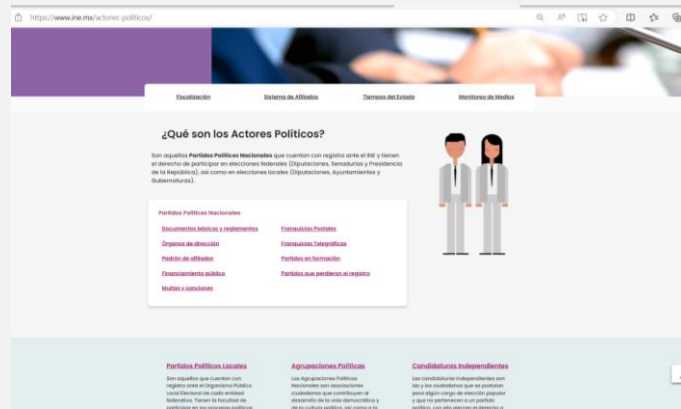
https://www.ine.mx/actores-politicos/

Fiscalización Sistema de Afiliados Tiempos del Estado Monitoreo de Medios

¿Qué son los Actores Políticos?

Son aquellos Partidos Políticos Nacionales que cuentan con registro ante el INE y tienen el derecho de participar en elecciones federales (Diputaciones, Senadurías y Presidencia de la República), así como en elecciones locales (Diputaciones, Ayuntamientos y Gubernaturas).

Partidos Políticos Nacionales

Documentos básicos y reglamentos
Órganos de dirección
Padrón de afiliados
Financiamiento público
Multas y sanciones

Franquicias Postales
Franquicias Telegráficas
Partidos en formación
Partidos que perdieron el registro

Partidos Políticos Locales
Son aquellos que cuentan con registro ante el Organismo Público Local Electoral de cada entidad federativa. Tienen la facultad de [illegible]

Agrupaciones Políticas
Las Agrupaciones Políticas Nacionales son asociaciones ciudadanas que contribuyen al desarrollo de la vida democrática y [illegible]

Candidaturas Independientes
Las candidaturas independientes son las y los ciudadanos que se postulan para algún cargo de elección popular y que no pertenecen a un partido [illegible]